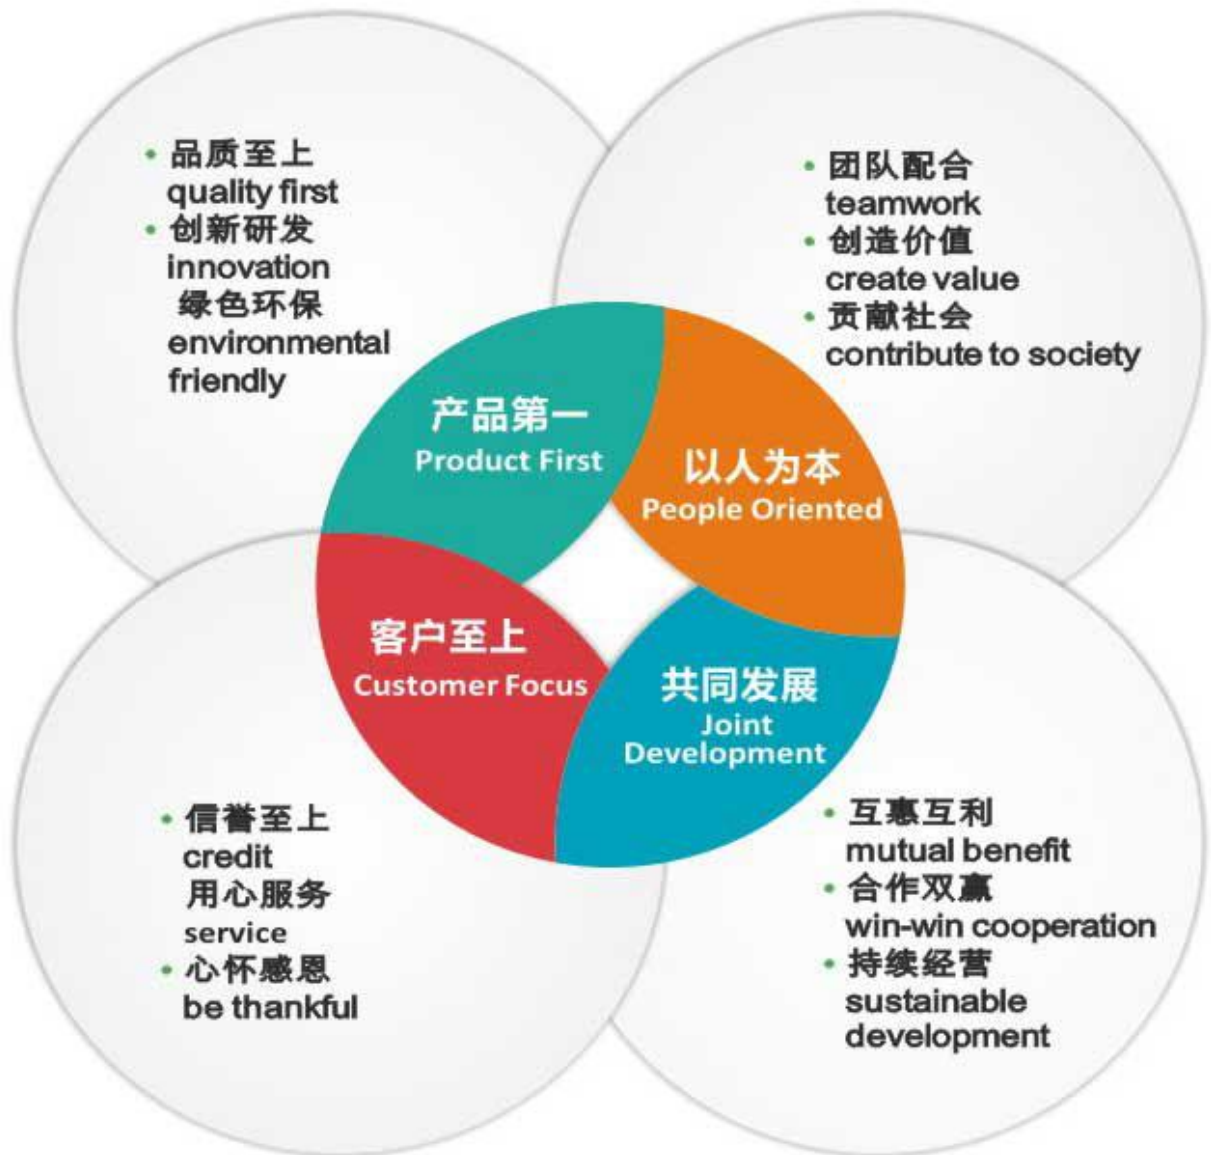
• 品质至上
quality first
• 创新研发
innovation
绿色环保
environmental friendly

• 团队配合
teamwork
• 创造价值
create value
• 贡献社会
contribute to society

产品第一
Product First

以人为本
People Oriented

客户至上
Customer Focus

共同发展
Joint Development

• 信誉至上
credit
用心服务
service
• 心怀感恩
be thankful

• 互惠互利
mutual benefit
• 合作双赢
win-win cooperation
• 持续经营
sustainable development